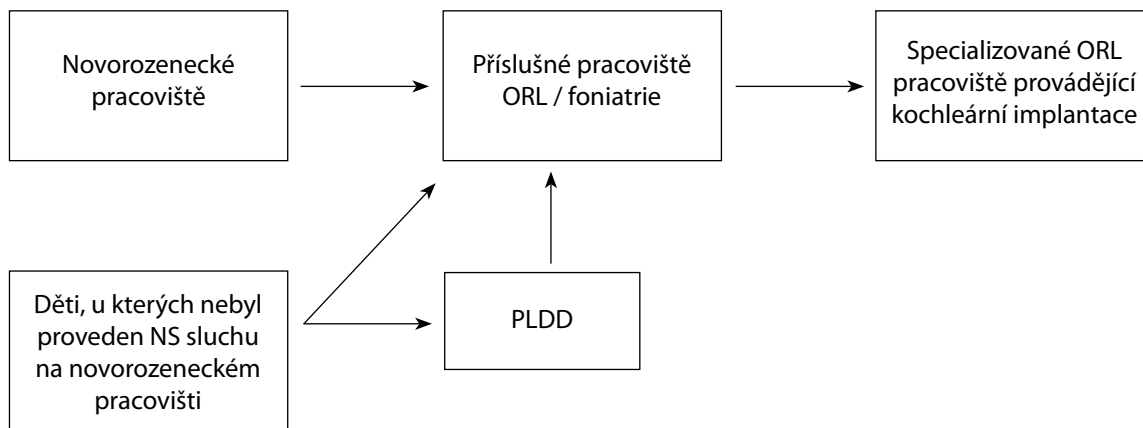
Novorozenecké pracoviště

Příslušné pracoviště ORL / foniatrie

Specializované ORL pracoviště provádějící kochleární implantace

Děti, u kterých nebyl proveden NS sluchu na novorozeneckém pracovišti

PLDD